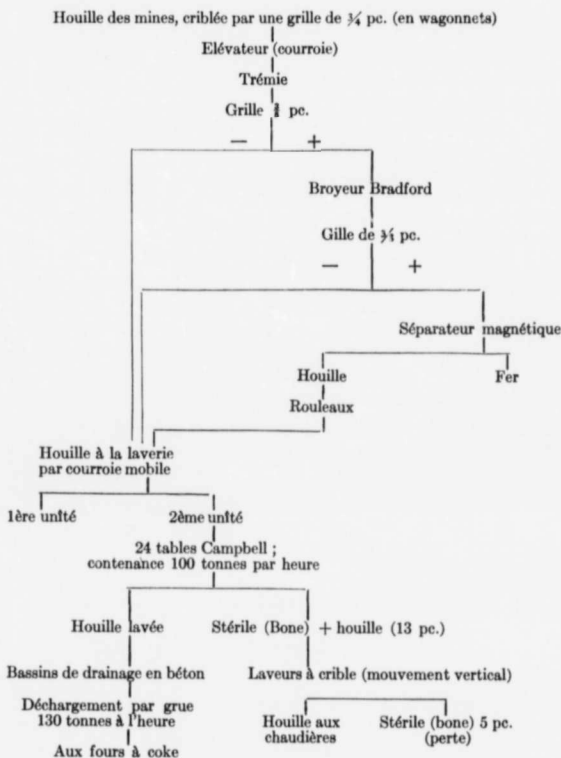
Houille des mines, criblée par une grille de $\frac{3}{4}$ pc. (en wagonnets)

Elévateur (courroie)

Trémie

Grille 1 pc.

—

+

Broyeur Bradford

Gille de $\frac{3}{4}$ pc.

—

+

Séparateur magnétique

Houille

Fer

Rouleaux

Houille à la laverie par courroie mobile

1ère unité

2ème unité

24 tables Campbell ; contenance 100 tonnes par heure

Houille lavée

Stérile (Bone) + houille (13 pc.)

Bassins de drainage en béton

Laveurs à crible (mouvement vertical)

Déchargement par grue 130 tonnes à l'heure

Houille aux chaudières

Stérile (bone) 5 pc. (perte)

Aux fours à coke